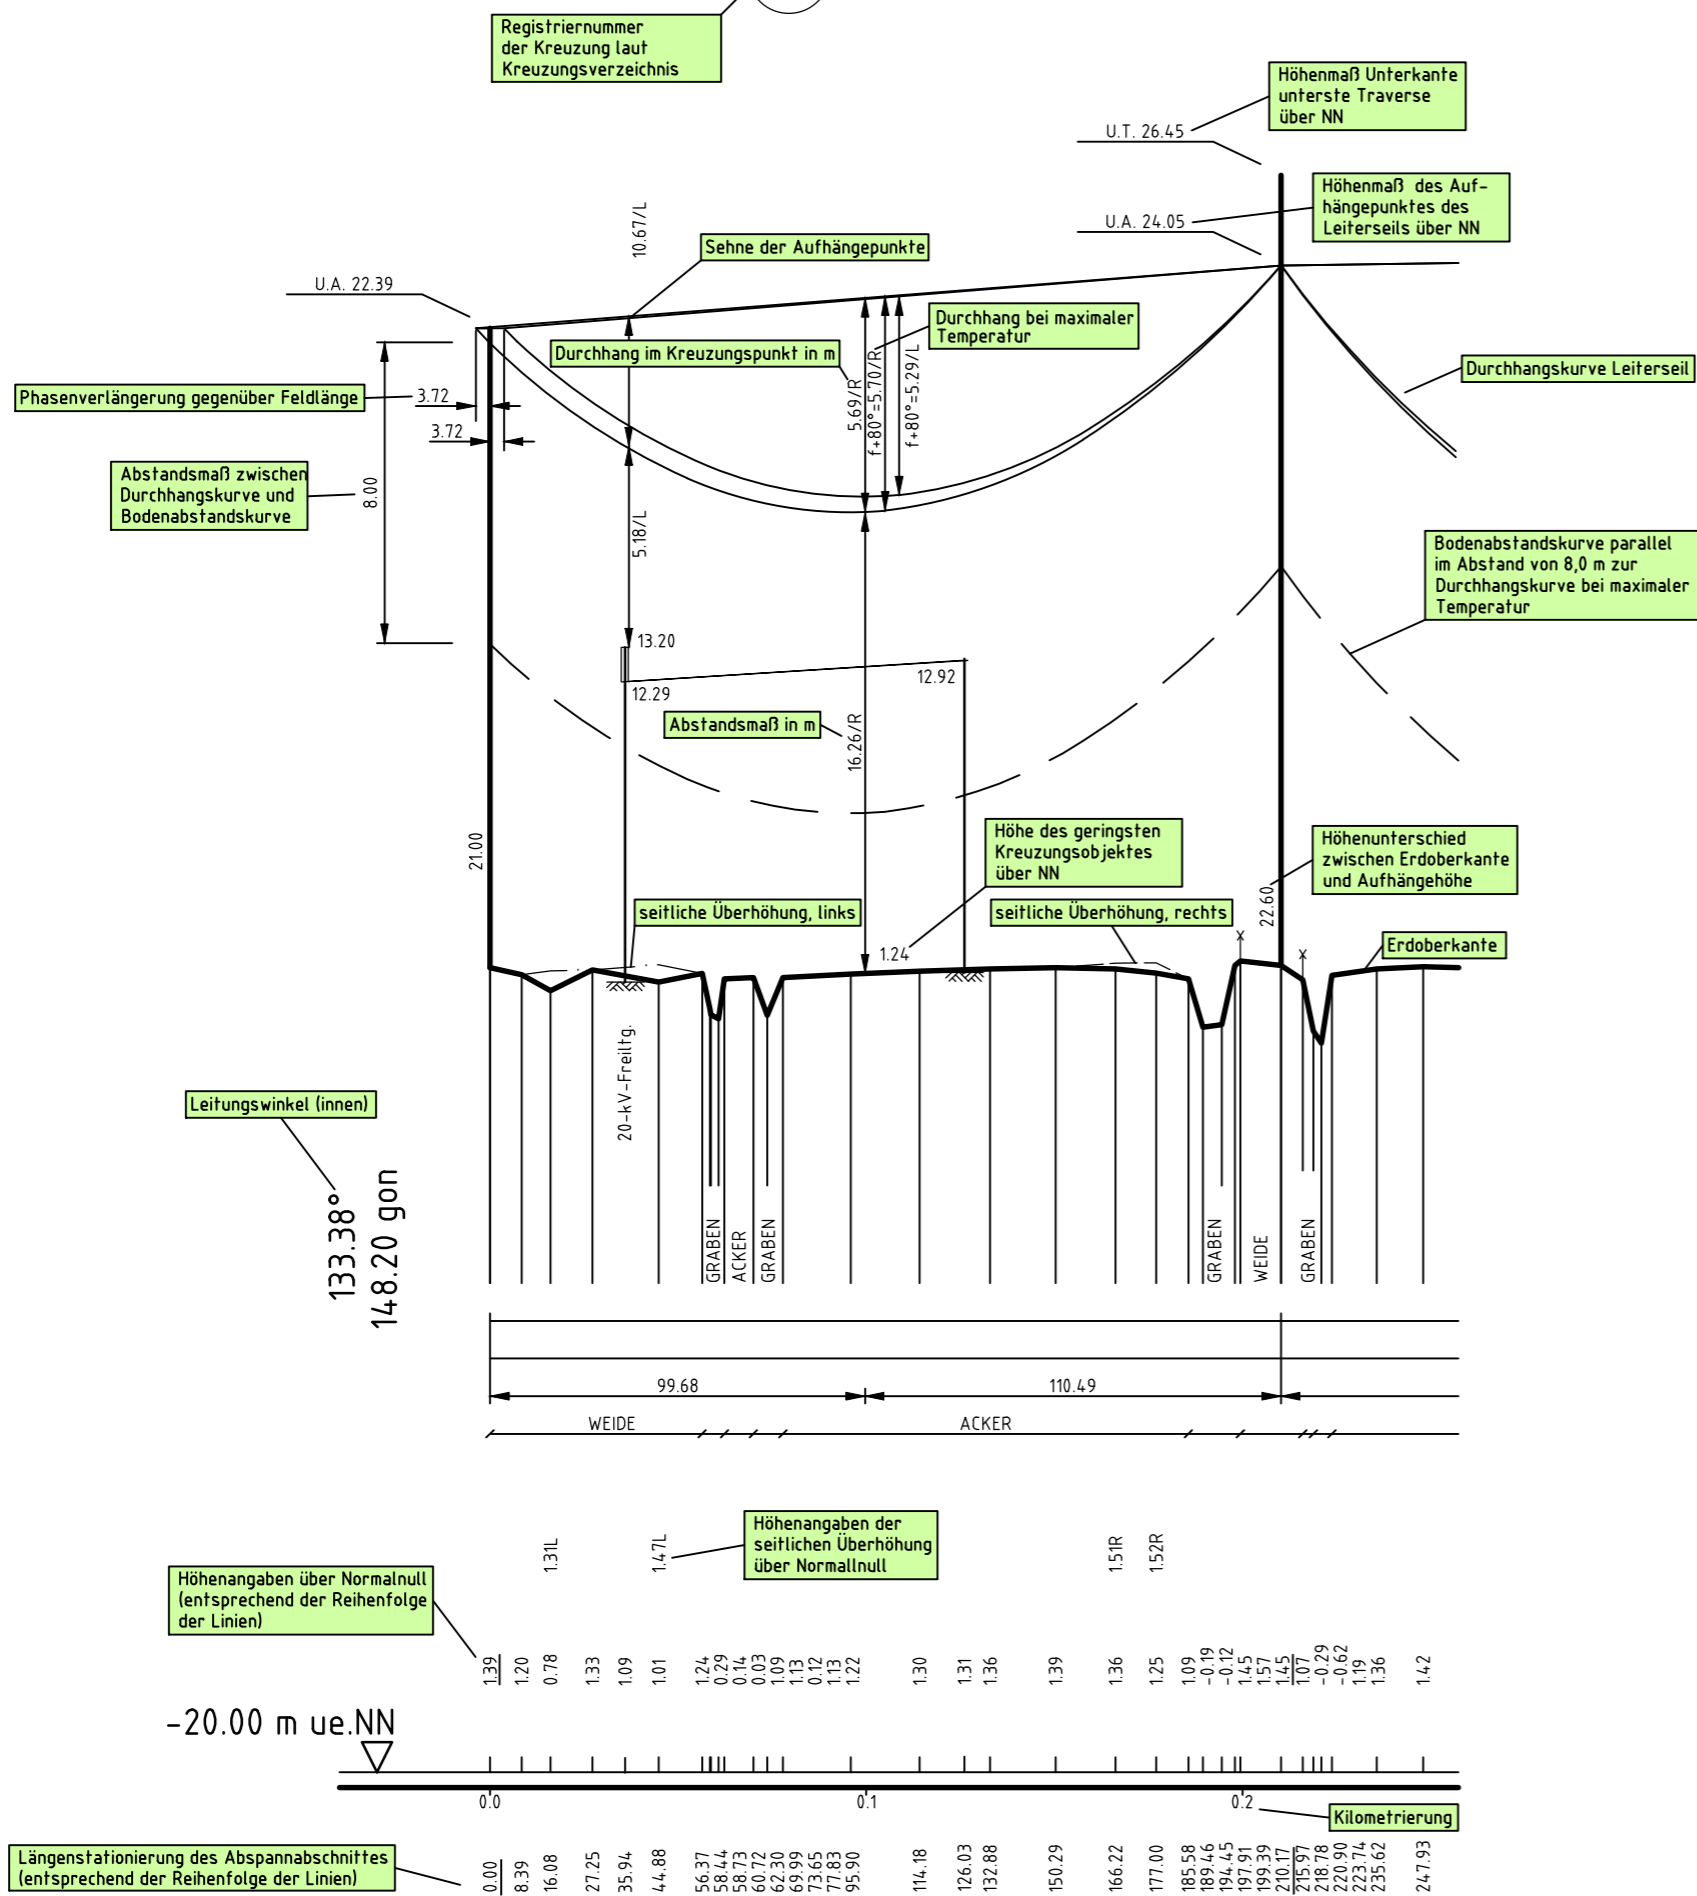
Registriernummer der Kreuzung laut Kreuzungsverzeichnis

Höhenmaß Unterkante unterste Traverse über NN

U.T. 26.45

Höhenmaß des Aufhängepunktes des Leiterseils über NN

U.A. 24.05

10.67/L

Sehne der Aufhängepunkte

U.A. 22.39

Durchhang bei maximaler Temperatur

Durchhang im Kreuzungspunkt in m

Durchhangskurve Leiterseil

Phasenverlängerung gegenüber Feldlänge

3.72

3.72

5.69/R

f+80°=5.70/R

f+80°=5.29/L

Abstandsmaß zwischen Durchhangskurve und Bodenabstandskurve

8.00

5.18/L

Bodenabstandskurve parallel im Abstand von 8,0 m zur Durchhangskurve bei maximaler Temperatur

13.20

12.29

12.92

Abstandsmaß in m

16.26/R

21.00

Höhe des geringsten Kreuzungsobjektes über NN

Höhenunterschied zwischen Erdoberkante und Aufhängehöhe

22.60

seitliche Überhöhung, links

seitliche Überhöhung, rechts

1.24

Erdoberkante

20-kV-Freiltg.

Leitungswinkel (innen)

133.38°
148.20 gon

GRABEN ACKER GRABEN

GRABEN WEIDE

GRABEN

99.68

110.49

WEIDE

ACKER

Höhenangaben der seitlichen Überhöhung über Normallnull

1.31L 1.47L 1.51R 1.52R

Höhenangaben über Normalnull (entsprechend der Reihenfolge der Linien)

1.39 1.20 0.78 1.33 1.09 1.01 1.24 0.29 0.14 0.03 1.09 1.13 0.12 1.13 1.22 1.30 1.31 1.36 1.39 1.36 1.25 1.09 -0.19 -0.12 1.45 1.57 1.45 1.07 -0.29 -0.62 1.19 1.36 1.42

-20.00 m ue.NN

0.0 0.1 0.2

Kilometrierung

Längenstationierung des Abspannabschnittes (entsprechend der Reihenfolge der Linien)

0.00 8.39 16.08 27.25 35.94 44.88 56.37 58.44 58.73 60.72 62.30 69.99 73.65 77.83 95.90 114.18 126.03 132.88 150.29 166.22 177.00 185.58 189.46 194.45 197.91 199.39 210.17 215.97 218.78 220.90 223.74 235.62 247.93